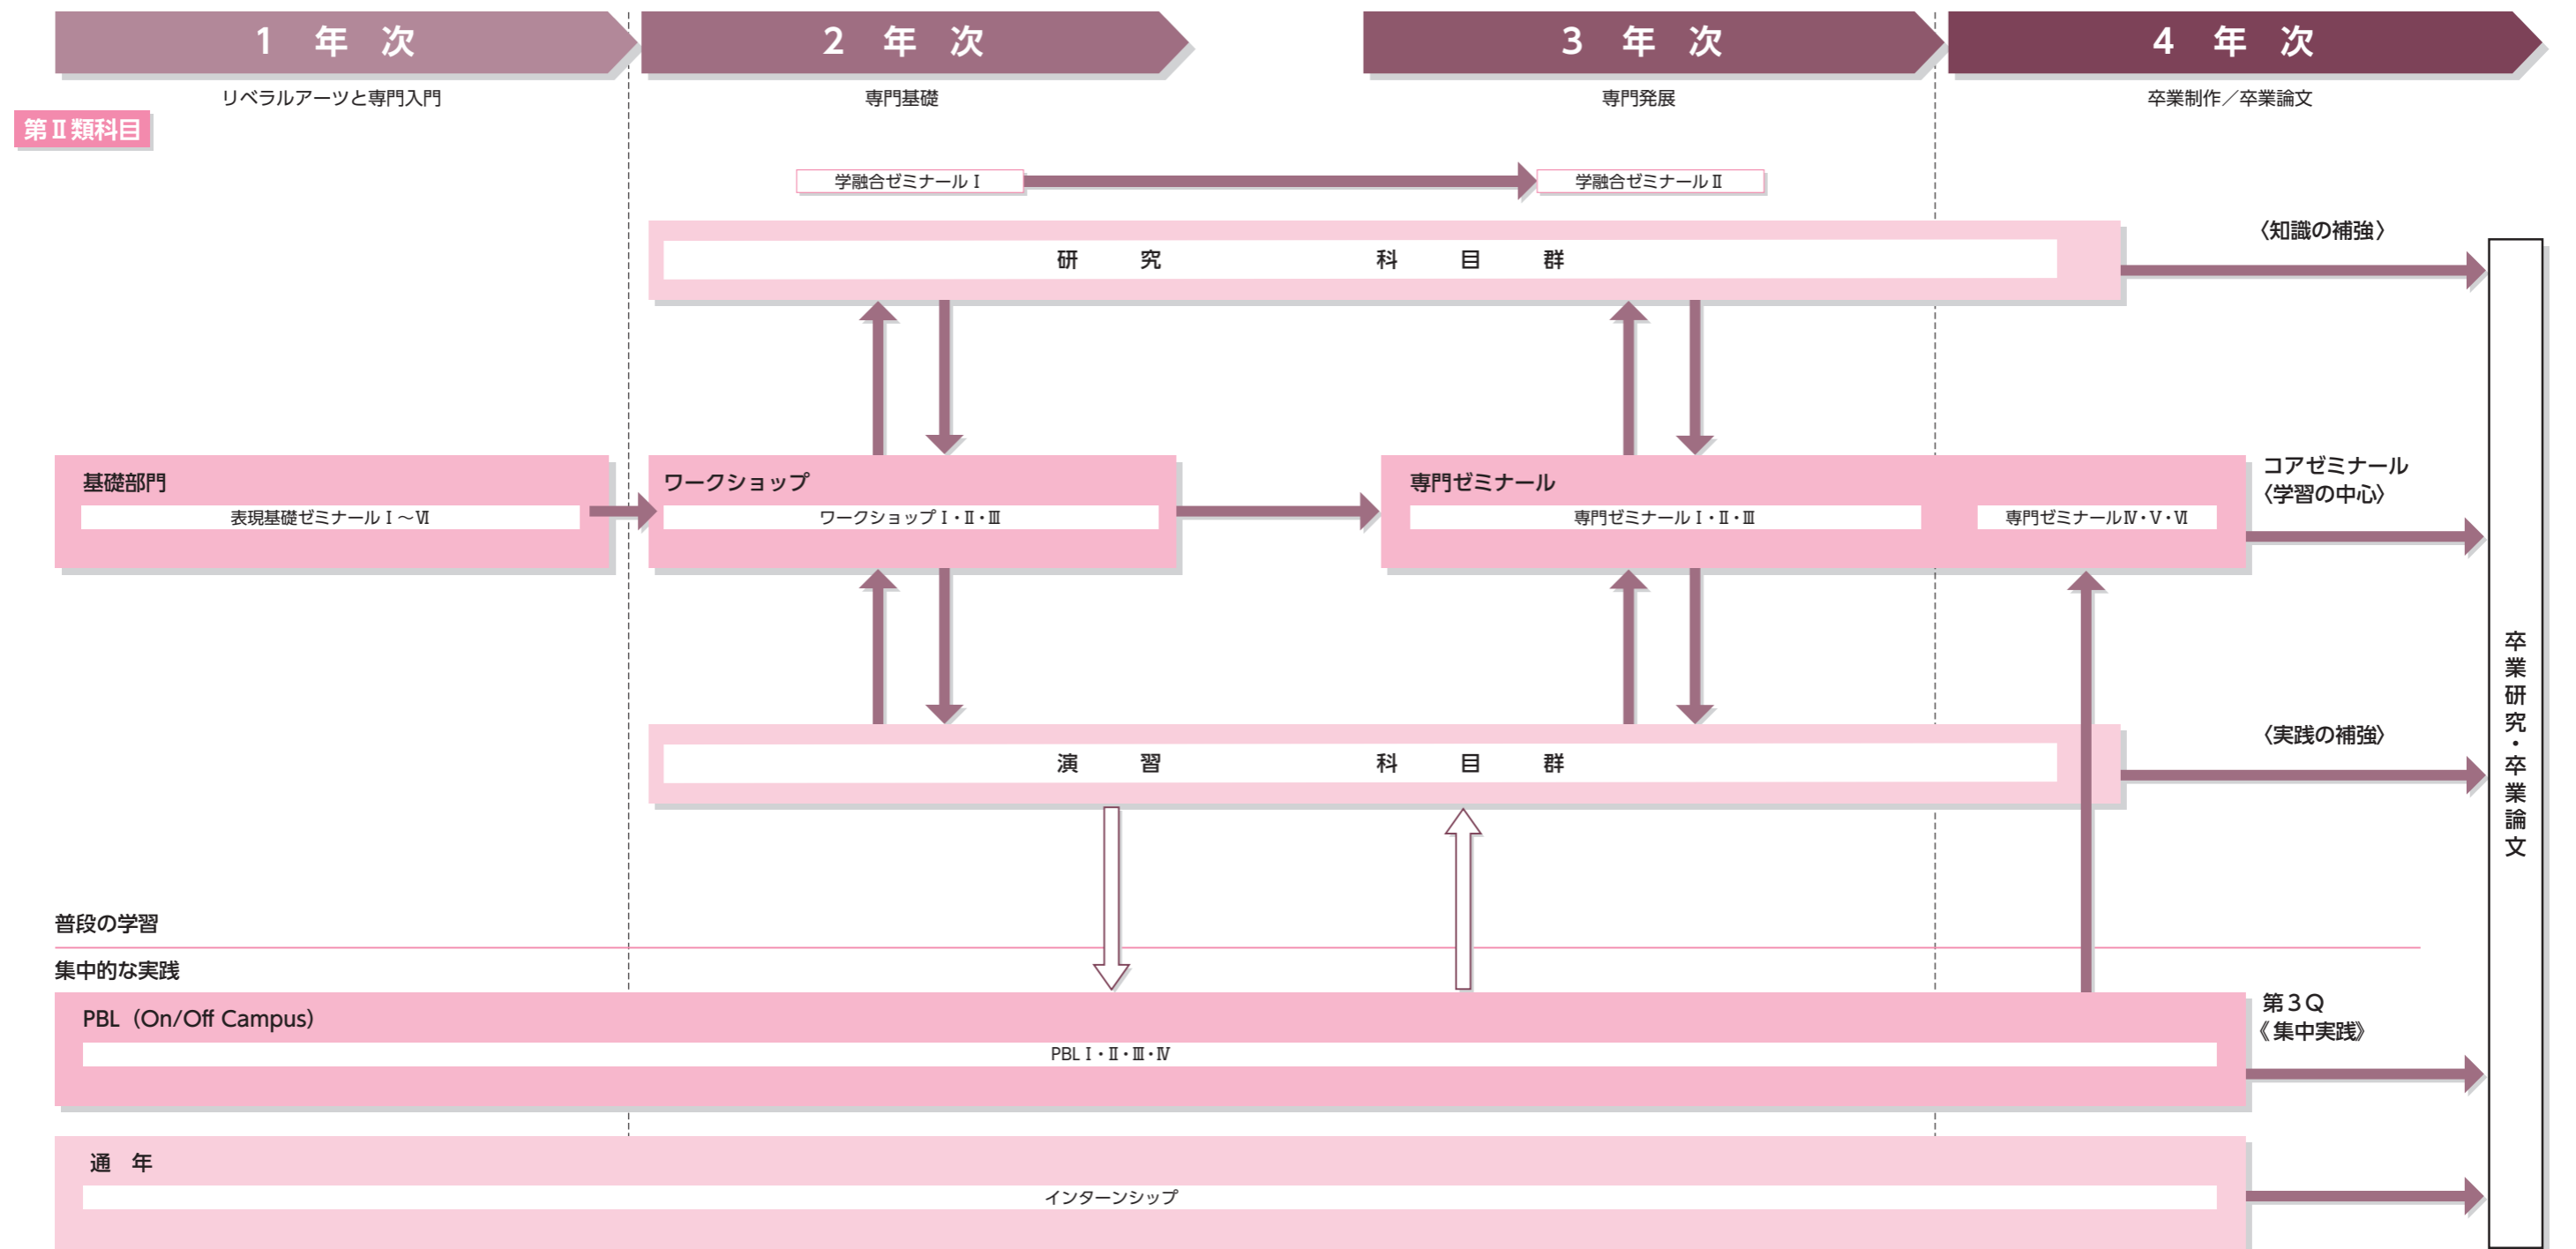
1 年 次
リベラルアーツと専門入門

2 年 次
専門基礎

3 年 次
専門発展

4 年 次
卒業制作／卒業論文

第Ⅱ類科目

学融合ゼミナールⅠ
学融合ゼミナールⅡ

研 究 科 目 群
〈知識の補強〉

基礎部門
表現基礎ゼミナールⅠ～Ⅵ

ワークショップ
ワークショップⅠ・Ⅱ・Ⅲ

専門ゼミナール
専門ゼミナールⅠ・Ⅱ・Ⅲ
専門ゼミナールⅣ・Ⅴ・Ⅵ

コアゼミナール
〈学習の中心〉

演 習 科 目 群
〈実践の補強〉

普段の学習
集中的な実践

PBL（On/Off Campus）
PBLⅠ・Ⅱ・Ⅲ・Ⅳ

第3Q
《集中実践》

通 年
インターンシップ

卒業研究・卒業論文